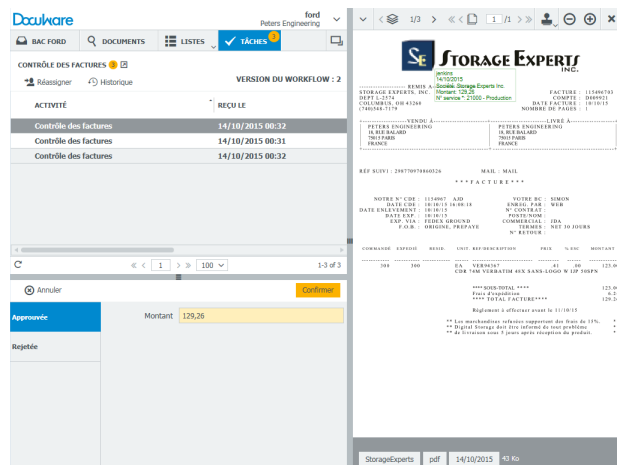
DocuWare
ford
Peters Engineering

BAC FORD
DOCUMENTS
LISTES
TÂCHES 3

CONTRÔLE DES FACTURES 3
Réassigner
Historique
VERSION DU WORKFLOW : 2

| ACTIVITÉ | REÇU LE |
|---|---|
| Contrôle des factures | 14/10/2015 00:32 |
| Contrôle des factures | 14/10/2015 00:31 |
| Contrôle des factures | 14/10/2015 00:32 |

1 / 1 100 1-3 of 3

Annuler
Confirmer

Approuvée
Rejetée
Montant 129,26

1/3 1 /1

STORAGE EXPERTS INC.
jenkins
14/10/2015
Société: Storage Experts Inc.
Montant: 129,26
N° service *: 21000 - Production

REMIS A
STORAGE EXPERTS, INC.
DEPT L-2574
COLUMBUS, OH 43260
(740)548-7179
FACTURE : 115496703
COMPTE : D009921
DATE FACTURE : 10/10/15
NOMBRE DE PAGES : 1

VENDU A
PETERS ENGINEERING
18, RUE BALARD
75015 PARIS
FRANCE
LIVRE A
PETERS ENGINEERING
18, RUE BALARD
75015 PARIS
FRANCE

REF SUIVI : 298770970860326 MAIL : MAIL

* * * F A C T U R E * * *

NOTRE N° CDE : 1134967 AJD
DATE CDE : 10/10/15 16:08:18
DATE ENLEVEMENT : 10/10/15
DATE EXP. : 10/10/15
EXP. VIA : FEDEX GROUND
F.O.B. : ORIGINE, PREPAYE
VOTRE BC : SIMON
ENREG. PAR : WEB
N° CONTRAT :
POSTE/NOM :
COMMERCIAL : 2DA
TERMES : NET 30 JOURS
N° RETOUR :

COMMANDE EXPEDIE RESID. UNIT. REF/DESCRIPTION PRIX % ESC MONTANT
300 300 EA VER94567 .41 .00 123.
CDR 74M VERBATIM 48X SANS-LOGO W 12P 50SPN

**** SOUS-TOTAL **** 123.0
Frais d'expédition 6.2
**** TOTAL FACTURE**** 129.

Règlement à effectuer avant le 11/10/15

** Les marchandises refusées supportent des frais de 15%.
** Digital Storage doit être informé de tout problème
** de livraison sous 5 jours après réception du produit.

StorageExperts pdf 14/10/2015 43 Ko